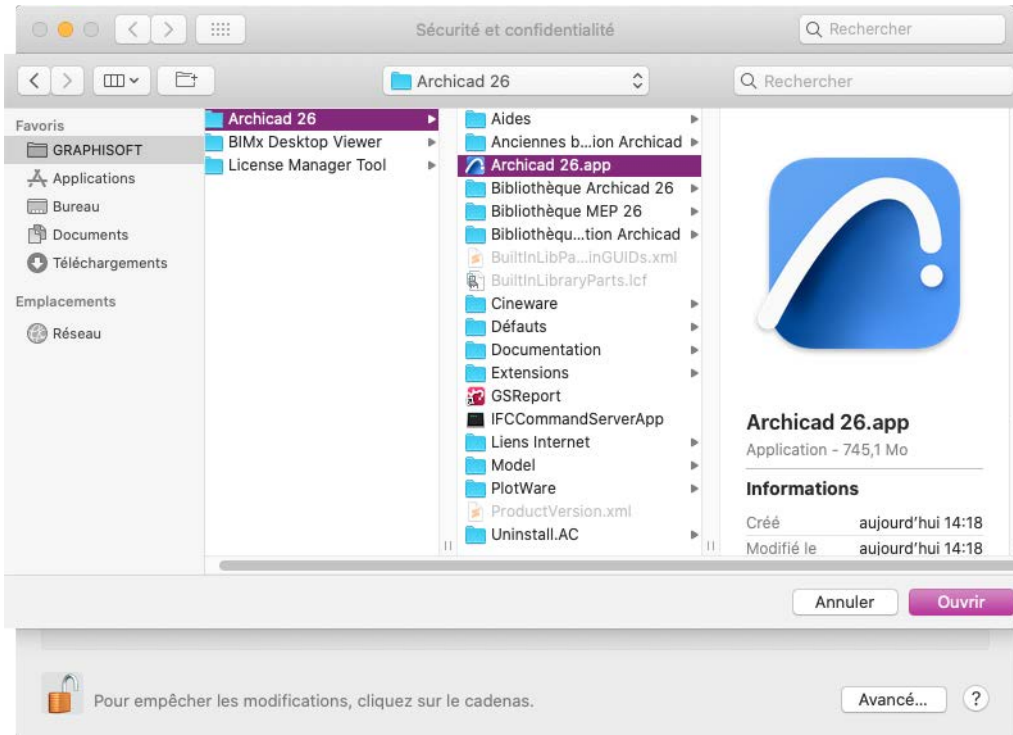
Sécurité et confidentialité

Rechercher

Archicad 26

Rechercher

Favoris
GRAPHISOFT
Applications
Bureau
Documents
Téléchargements

Emplacements
Réseau

Archicad 26
BIMx Desktop Viewer
License Manager Tool

Aides
Anciennes b…ion Archicad
Archicad 26.app
Bibliothèque Archicad 26
Bibliothèque MEP 26
Bibliothèqu…tion Archicad
BuiltInLibPa…inGUIDs.xml
BuiltInLibraryParts.lcf
Cineware
Défauts
Documentation
Extensions
GSReport
IFCCommandServerApp
Liens Internet
Model
PlotWare
ProductVersion.xml
Uninstall.AC

Archicad 26.app
Application - 745,1 Mo

Informations
Créé aujourd'hui 14:18
Modifié le aujourd'hui 14:18

Annuler
Ouvrir

Pour empêcher les modifications, cliquez sur le cadenas.

Avancé…
?